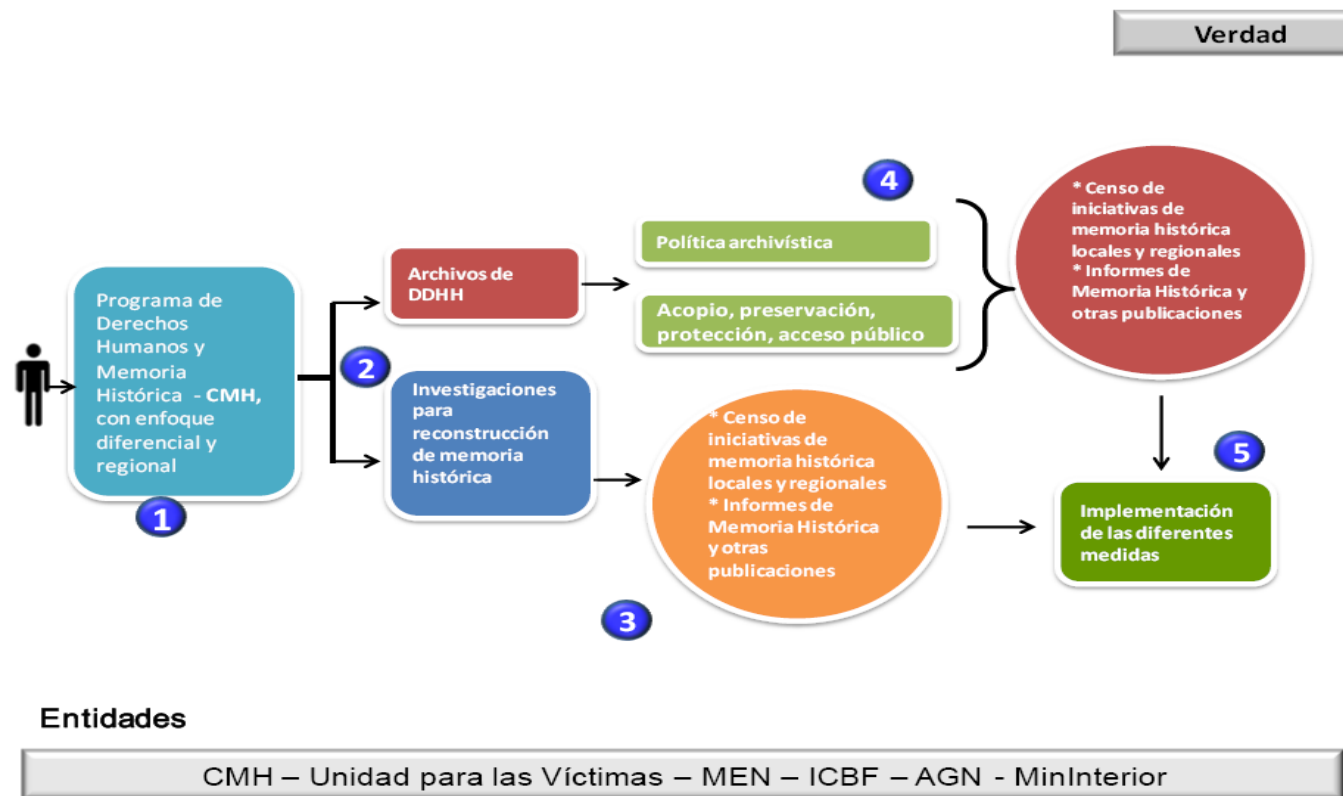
Verdad

4

Política archivística

Acopio, preservación, protección, acceso público

* Censo de iniciativas de memoria histórica locales y regionales
* Informes de Memoria Histórica y otras publicaciones

Programa de Derechos Humanos y Memoria Histórica - CMH, con enfoque diferencial y regional

1

Archivos de DDHH

2

Investigaciones para reconstrucción de memoria histórica

* Censo de iniciativas de memoria histórica locales y regionales
* Informes de Memoria Histórica y otras publicaciones

3

5

Implementación de las diferentes medidas

Entidades

CMH – Unidad para las Víctimas – MEN – ICBF – AGN - MinInterior